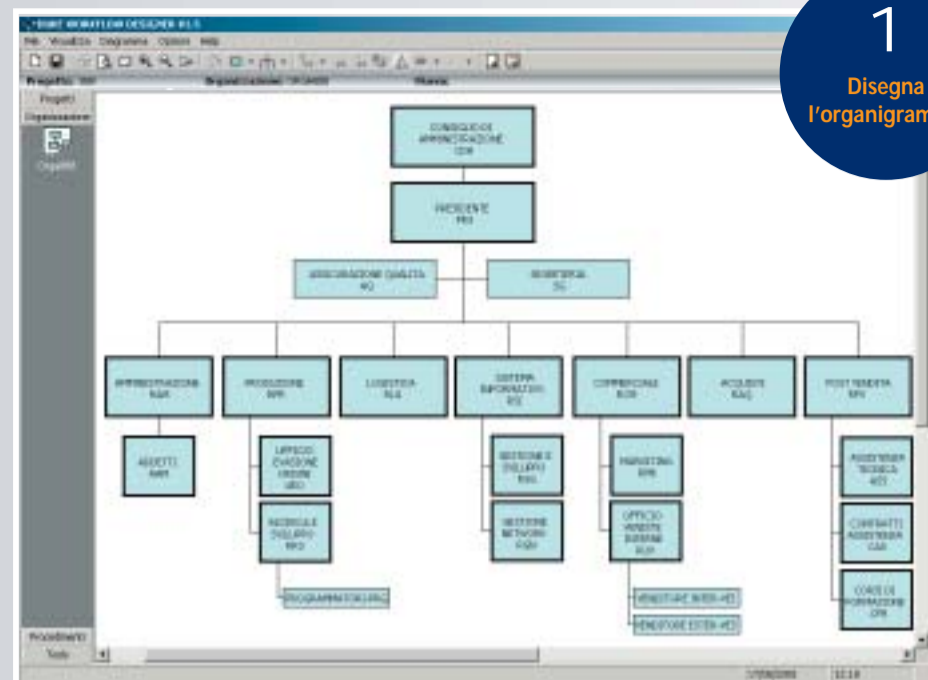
1
Disegna l'organigram

SMART WORKFLOW DESIGNER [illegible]
File Visualizza Diagramma Opzioni Help
Progetto Organizzazione Mansione
Progetti
Organizzazione
Organi
Procedimenti
Tools

CONSIGLIO DI AMMINISTRAZIONE CDA
PRESIDENTE PRE
ASSICURAZIONE QUALITA AQ
SEGRETERIA SG
AMMINISTRAZIONE R&R
PRODUZIONE RPR
LOGISTICA RLG
SISTEMA INFORMATIVO RSI
COMMERCIALE RCM
ACQUISTI RAQ
POST VENDITA RPV
ADDETTI AMM
UFFICIO EVASIONE ORDINI UEO
RICERCA E SVILUPPO RRD
GESTIONE E SVILUPPO RSG
GESTIONE NETWORK RGN
MARKETING RMK
UFFICIO VENDITE INTERNE RUV
ASSISTENZA TECNICA ATE
CONTRATTI ASSISTENZA CAS
CORSI DI FORMAZIONE CFR
PROGRAMMATORE UPG
VENDITORE INTER-VEI
VENDITORE ESTER-VEE